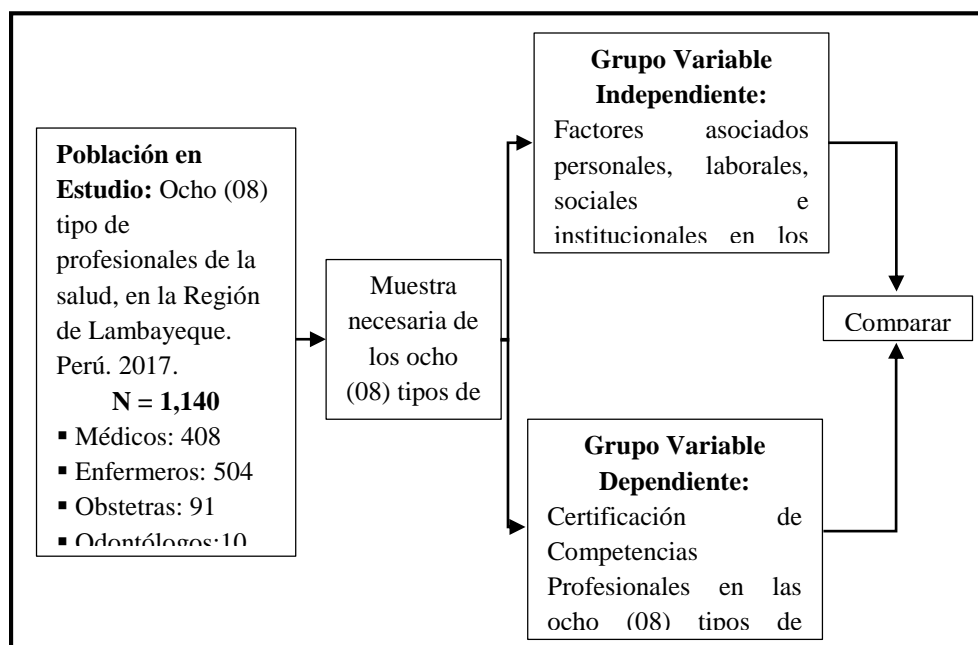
**Población en Estudio:** Ocho (08) tipo de profesionales de la salud, en la Región de Lambayeque. Perú. 2017.

**N = 1,140**

- Médicos: 408
- Enfermeros: 504
- Obstetras: 91
- Odontólogos:10

Muestra necesaria de los ocho (08) tipos de

**Grupo Variable Independiente:**

Factores asociados personales, laborales, sociales e institucionales en los

**Grupo Variable Dependiente:**

Certificación de Competencias Profesionales en las ocho (08) tipos de

Comparar